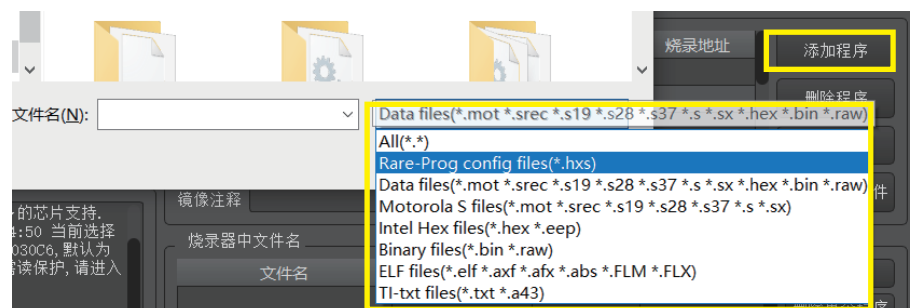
烧录地址
添加程序
删除程序
文件名(N):
Data files(*.mot *.srec *.s19 *.s28 *.s37 *.s *.sx *.hex *.bin *.raw)
All(*.*)
Rare-Prog config files(*.hxs)
Data files(*.mot *.srec *.s19 *.s28 *.s37 *.s *.sx *.hex *.bin *.raw)
Motorola S files(*.mot *.srec *.s19 *.s28 *.s37 *.s *.sx)
Intel Hex files(*.hex *.eep)
Binary files(*.bin *.raw)
ELF files(*.elf *.axf *.afx *.abs *.FLM *.FLX)
TI-txt files(*.txt *.a43)
的芯片支持.
4:50 当前选择
030C6, 默认为
读保护, 请进入
镜像注释
烧录器中文件名
文件名
件